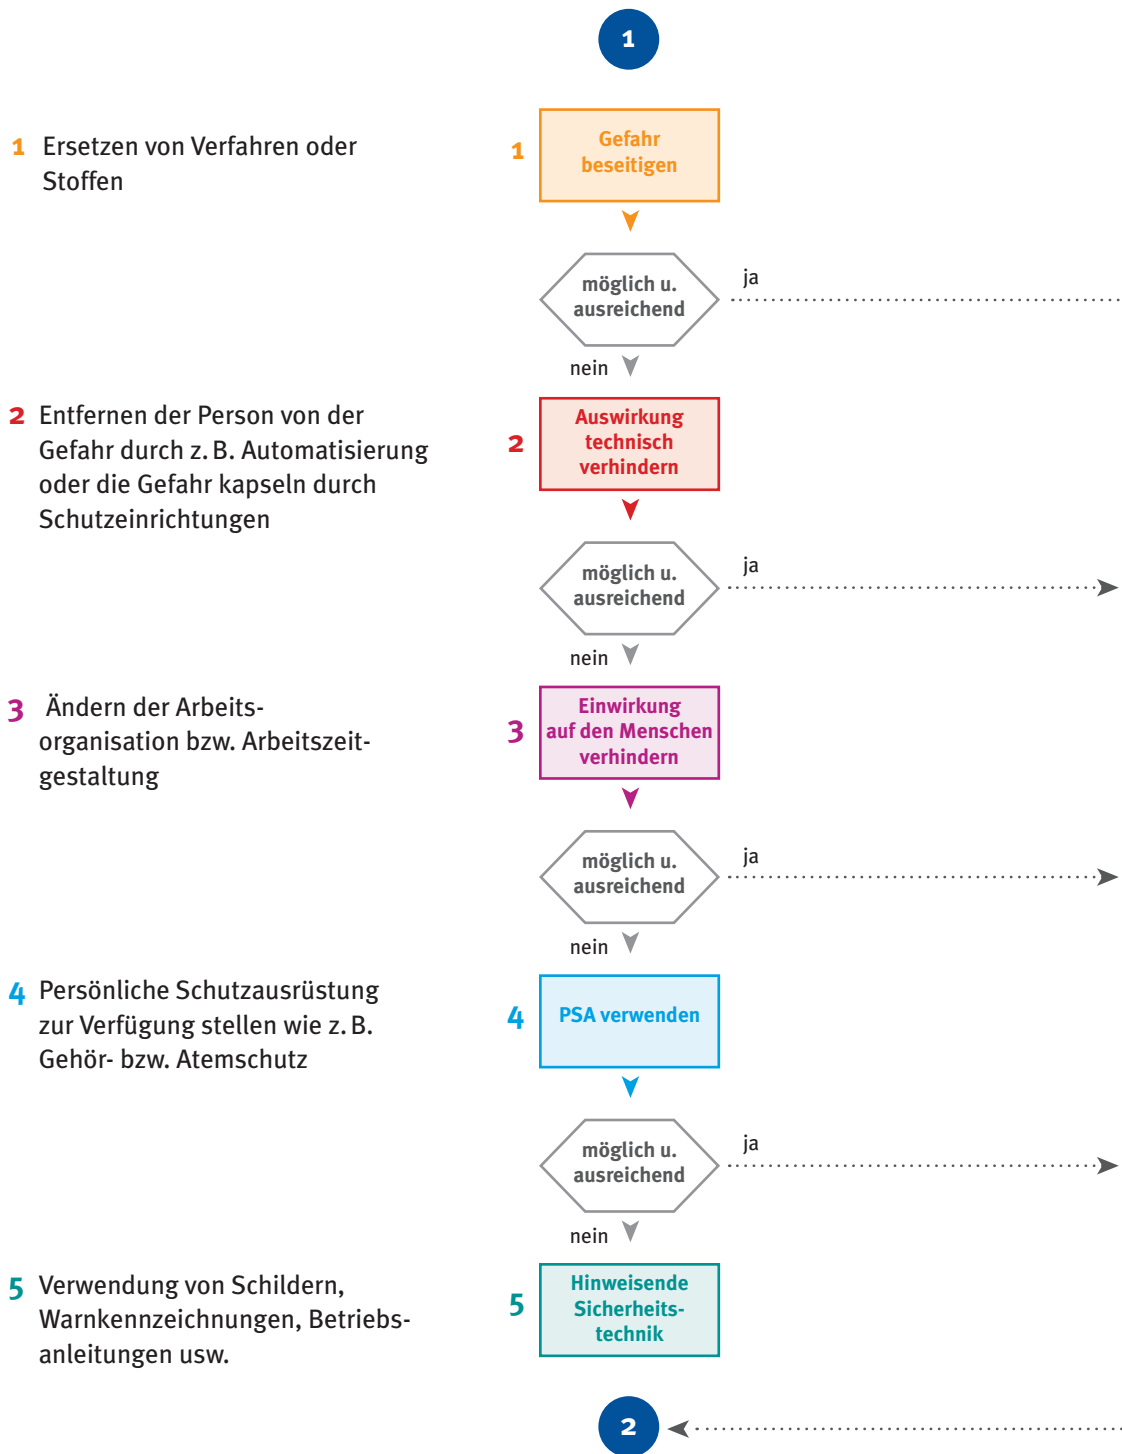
1

1 Ersetzen von Verfahren oder Stoffen

1 Gefahr beseitigen

möglich u. ausreichend

ja

nein

2 Entfernen der Person von der Gefahr durch z. B. Automatisierung oder die Gefahr kapseln durch Schutzeinrichtungen

2 Auswirkung technisch verhindern

möglich u. ausreichend

ja

nein

3 Ändern der Arbeitsorganisation bzw. Arbeitszeitgestaltung

3 Einwirkung auf den Menschen verhindern

möglich u. ausreichend

ja

nein

4 Persönliche Schutzausrüstung zur Verfügung stellen wie z. B. Gehör- bzw. Atemschutz

4 PSA verwenden

möglich u. ausreichend

ja

nein

5 Verwendung von Schildern, Warnkennzeichnungen, Betriebsanleitungen usw.

5 Hinweisende Sicherheitstechnik

2